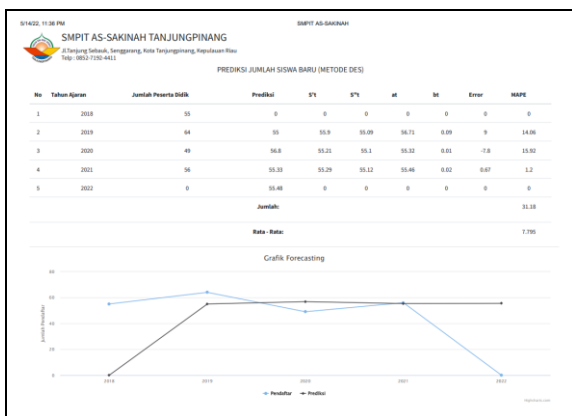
5/14/22, 11:36 PM SMPIT AS-SAKINAH

SMPIT AS-SAKINAH TANJUNGPINANG
Jl.Tanjung Sebauk, Senggarang, Kota Tanjungpinang, Kepulauan Riau
Telp : 0852-7192-4411

PREDIKSI JUMLAH SISWA BARU (METODE DES)

| No | Tahun Ajaran | Jumlah Peserta Didik | Prediksi | S't | S''t | at | bt | Error | MAPE |
|---|---|---|---|---|---|---|---|---|---|
| 1 | 2018 | 55 | 0 | 0 | 0 | 0 | 0 | 0 | 0 |
| 2 | 2019 | 64 | 55 | 55.9 | 55.09 | 56.71 | 0.09 | 9 | 14.06 |
| 3 | 2020 | 49 | 56.8 | 55.21 | 55.1 | 55.32 | 0.01 | -7.8 | 15.92 |
| 4 | 2021 | 56 | 55.33 | 55.29 | 55.12 | 55.46 | 0.02 | 0.67 | 1.2 |
| 5 | 2022 | 0 | 55.48 | 0 | 0 | 0 | 0 | 0 | 0 |
| | | | Jumlah: | | | | | | 31.18 |
| | | | Rata - Rata: | | | | | | 7.795 |

Grafik Forecasting

80
60
40
20
0
Jumlah Pendaftar
2018 2019 2020 2021 2022

Pendaftar Prediksi

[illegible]